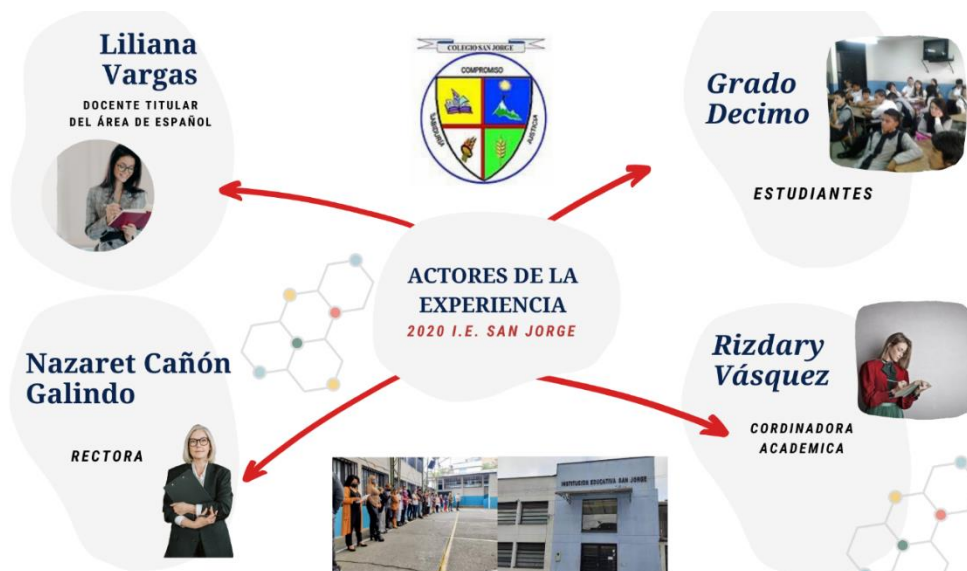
Liliana Vargas

DOCENTE TITULAR DEL ÁREA DE ESPAÑOL

COLEGIO SAN JORGE

COMPROMISO

SABIDURIA

JUSTICIA

Grado Decimo

ESTUDIANTES

ACTORES DE LA EXPERIENCIA

2020 I.E. SAN JORGE

Nazaret Cañón Galindo

RECTORA

Rizdary Vásquez

CORDINADORA ACADEMICA

INSTITUCION EDUCATIVA SAN JORGE